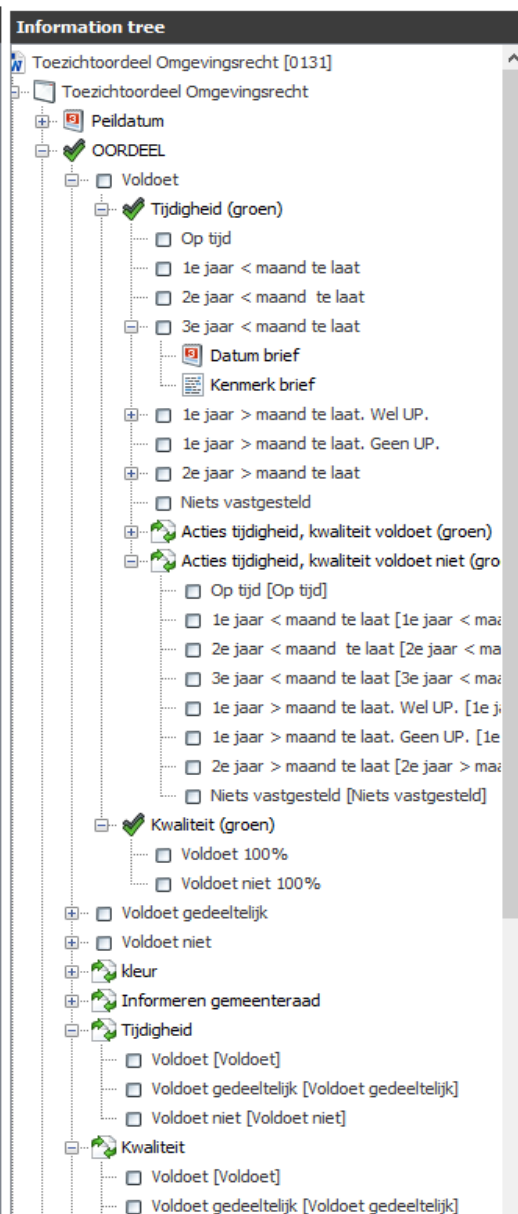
Information tree

Toezichtoordeel Omgevingsrecht [0131]

Toezichtoordeel Omgevingsrecht

Peildatum

OORDEEL

Voldoet

Tijdigheid (groen)

Op tijd

1e jaar < maand te laat

2e jaar < maand te laat

3e jaar < maand te laat

Datum brief

Kenmerk brief

1e jaar > maand te laat. Wel UP.

1e jaar > maand te laat. Geen UP.

2e jaar > maand te laat

Niets vastgesteld

Acties tijdigheid, kwaliteit voldoet (groen)

Acties tijdigheid, kwaliteit voldoet niet (gro

Op tijd [Op tijd]

1e jaar < maand te laat [1e jaar < maa

2e jaar < maand te laat [2e jaar < ma

3e jaar < maand te laat [3e jaar < maa

1e jaar > maand te laat. Wel UP. [1e ja

1e jaar > maand te laat. Geen UP. [1e

2e jaar > maand te laat [2e jaar > maa

Niets vastgesteld [Niets vastgesteld]

Kwaliteit (groen)

Voldoet 100%

Voldoet niet 100%

Voldoet gedeeltelijk

Voldoet niet

kleur

Informeren gemeenteraad

Tijdigheid

Voldoet [Voldoet]

Voldoet gedeeltelijk [Voldoet gedeeltelijk]

Voldoet niet [Voldoet niet]

Kwaliteit

Voldoet [Voldoet]

Voldoet gedeeltelijk [Voldoet gedeeltelijk]